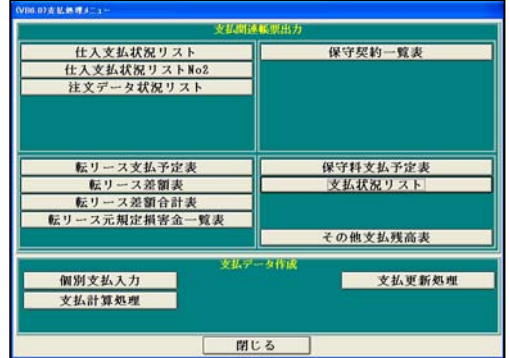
(V86.07)支払処理メニュー

支払関連帳票出力

仕入支払状況リスト
仕入支払状況リストNo2
注文データ状況リスト

保守契約一覧表

転リース支払予定表
転リース差額表
転リース差額合計表
転リース元規定損害金一覧表

保守料支払予定表
支払状況リスト
その他支払残高表

支払データ作成

個別支払入力
支払計算処理

支払更新処理

閉じる